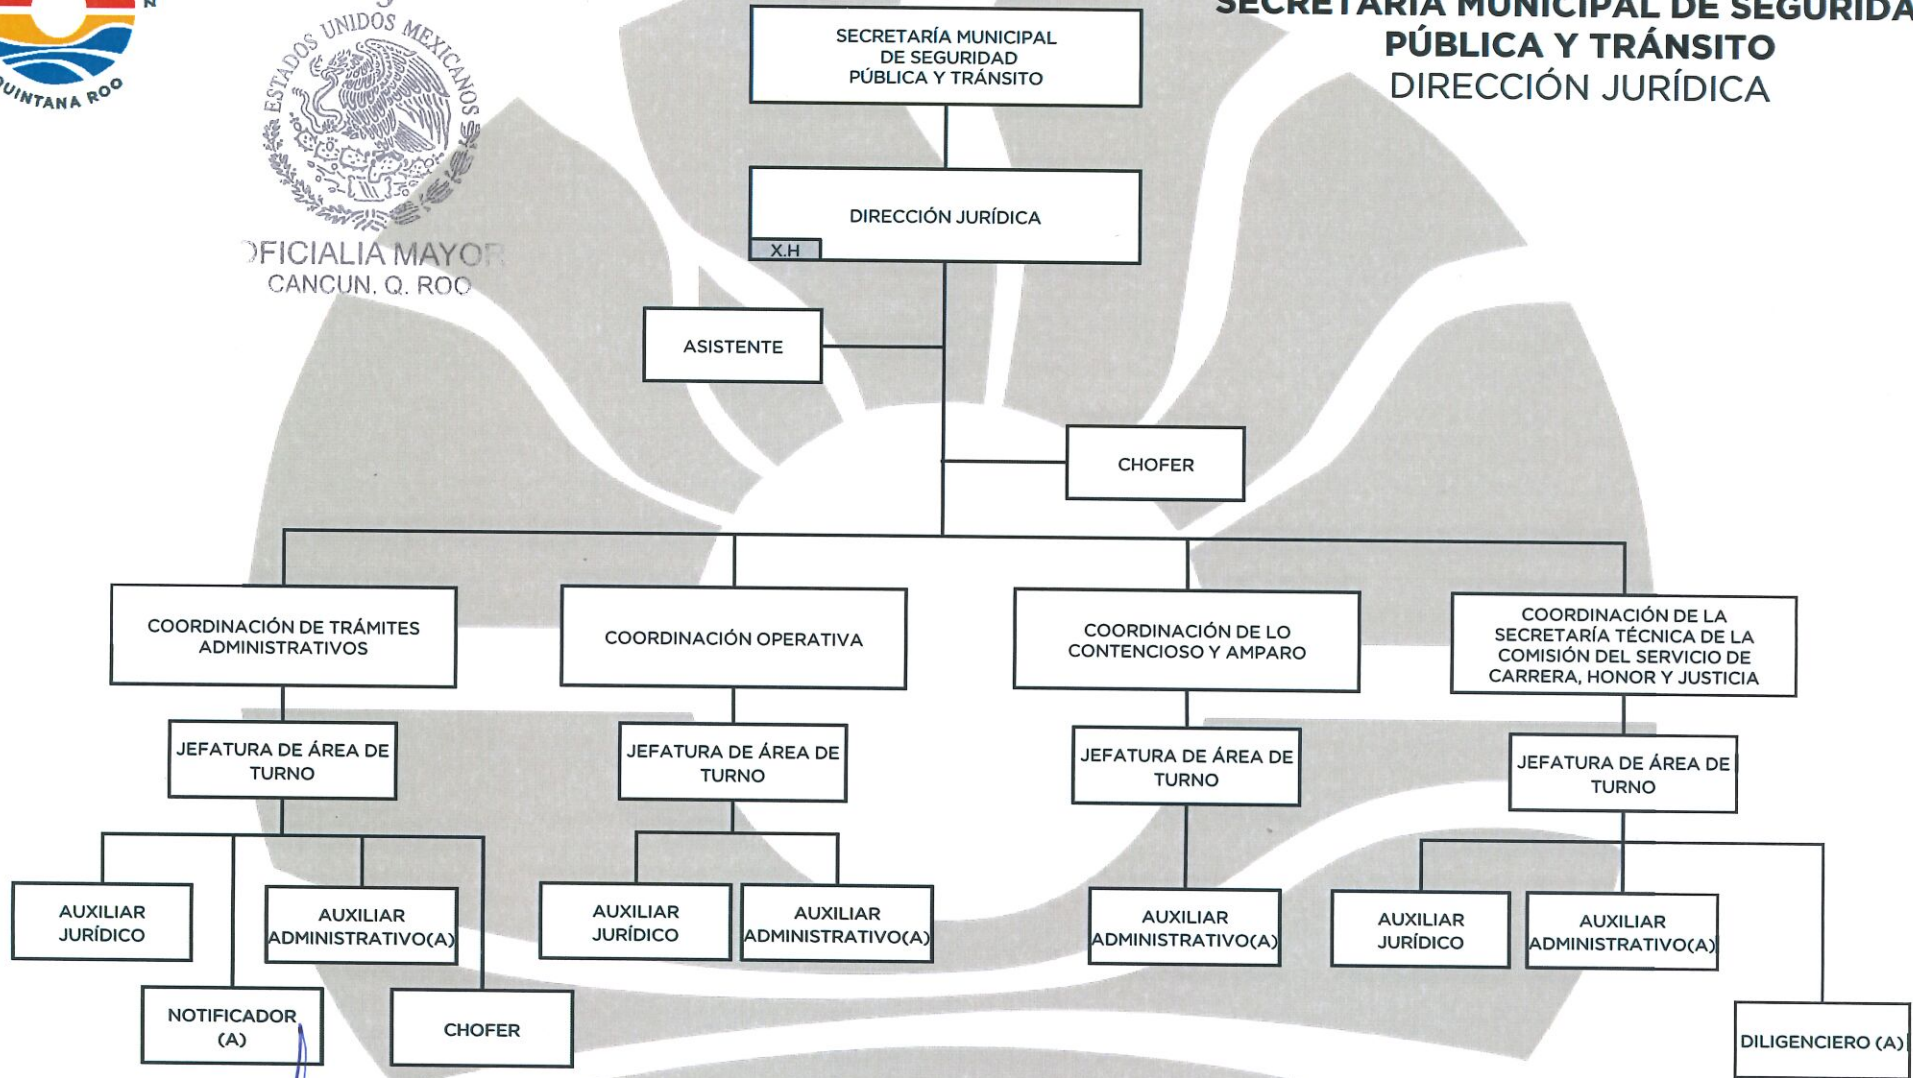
UINTANA ROO

ESTADOS UNIDOS MEXICANOS
OFICIALIA MAYOR
CANCUN, Q. ROO

SECRETARÍA MUNICIPAL DE SEGURIDA
PÚBLICA Y TRÁNSITO
DIRECCIÓN JURÍDICA

SECRETARÍA MUNICIPAL DE SEGURIDAD PÚBLICA Y TRÁNSITO

DIRECCIÓN JURÍDICA

X.H

ASISTENTE

CHOFER

COORDINACIÓN DE TRÁMITES ADMINISTRATIVOS

COORDINACIÓN OPERATIVA

COORDINACIÓN DE LO CONTENCIOSO Y AMPARO

COORDINACIÓN DE LA SECRETARÍA TÉCNICA DE LA COMISIÓN DEL SERVICIO DE CARRERA, HONOR Y JUSTICIA

JEFATURA DE ÁREA DE TURNO

JEFATURA DE ÁREA DE TURNO

JEFATURA DE ÁREA DE TURNO

JEFATURA DE ÁREA DE TURNO

AUXILIAR JURÍDICO

AUXILIAR ADMINISTRATIVO(A)

AUXILIAR JURÍDICO

AUXILIAR ADMINISTRATIVO(A)

AUXILIAR ADMINISTRATIVO(A)

AUXILIAR JURÍDICO

AUXILIAR ADMINISTRATIVO(A)

NOTIFICADOR (A)

CHOFER

DILIGENCIERO (A)